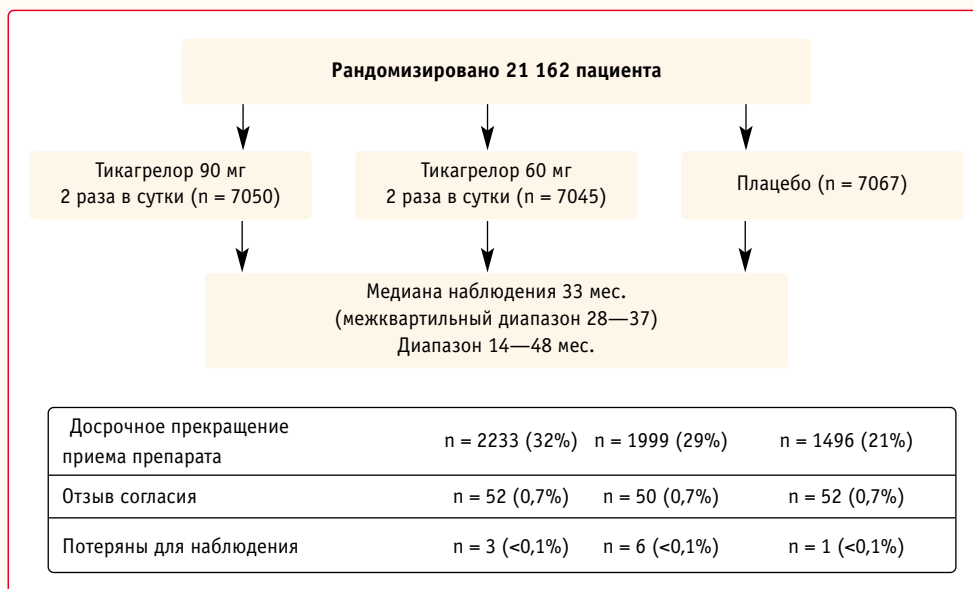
Рандомизировано 21 162 пациента

Тикагрелор 90 мг 2 раза в сутки (n = 7050)

Тикагрелор 60 мг 2 раза в сутки (n = 7045)

Плацебо (n = 7067)

Медиана наблюдения 33 мес. (межквартильный диапазон 28—37) Диапазон 14—48 мес.

| | | | |
|---|---|---|---|
| Досрочное прекращение приема препарата | n = 2233 (32%) | n = 1999 (29%) | n = 1496 (21%) |
| Отзыв согласия | n = 52 (0,7%) | n = 50 (0,7%) | n = 52 (0,7%) |
| Потеряны для наблюдения | n = 3 (<0,1%) | n = 6 (<0,1%) | n = 1 (<0,1%) |